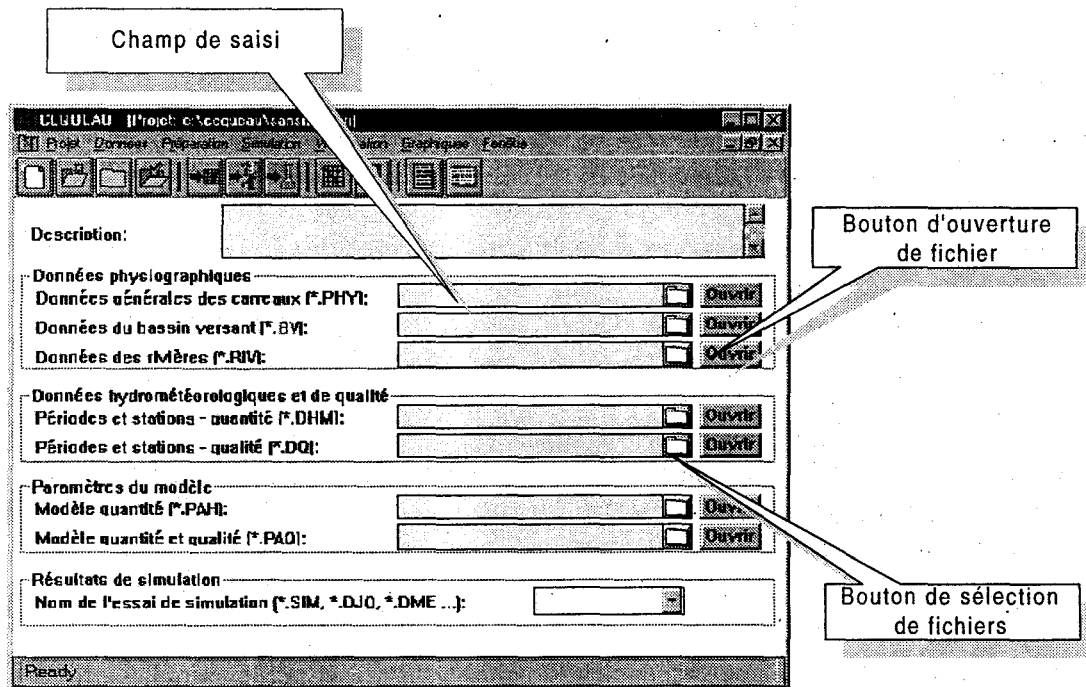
Champ de saisi

CEQUEAU [Projet: c:\cequeau\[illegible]]

Projet Données Préparation Simulation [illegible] Graphique Fenêtre

Description:

Bouton d'ouverture de fichier

Données physiographiques

Données générales des carreaux (*.PHY):

Ouvrir

Données du bassin versant (*.BV):

Ouvrir

Données des rivières (*.RIV):

Ouvrir

Données hydrométéorologiques et de qualité

Périodes et stations - quantité (*.DHM):

Ouvrir

Périodes et stations - qualité (*.DQ):

Ouvrir

Paramètres du modèle

Modèle quantité (*.PAH):

Ouv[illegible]

Modèle quantité et qualité (*.PAQ):

Ouvrir

Résultats de simulation

Nom de l'essai de simulation (*.SIM, *.DJO, *.DME ...):

Bouton de sélection de fichiers

Ready